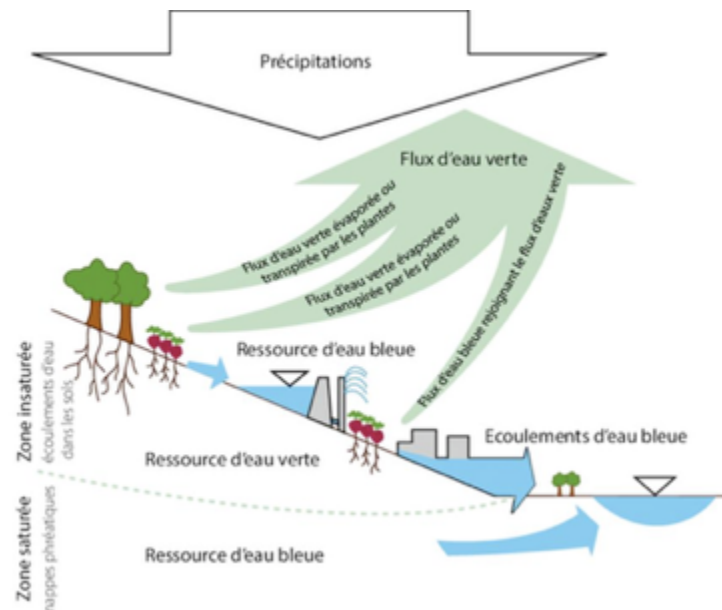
Précipitations

Flux d'eau verte

Flux d'eau verte évaporée ou transpirée par les plantes

Flux d'eau verte évaporée ou transpirée par les plantes

Flux d'eau bleue rejoignant le flux d'eaux verte

Ressource d'eau bleue

Ecoulements d'eau bleue

Zone insaturée
écoulements d'eau dans les sols

Ressource d'eau verte

Zone saturée
nappes phréatiques

Ressource d'eau bleue